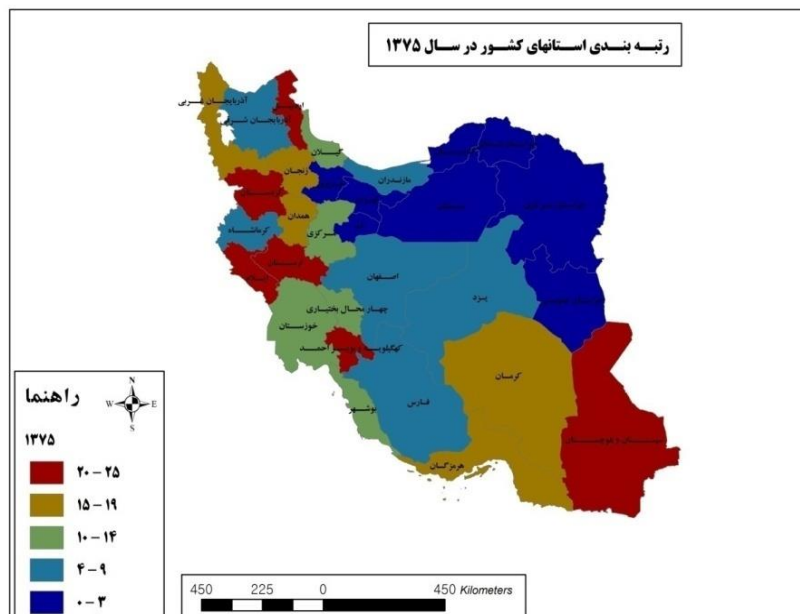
رتبه بندی استانهای کشور در سال ۱۳۷۵

آذربایجان غربی
اردبیل
آذربایجان شرقی
گیلان
زنجان
کردستان
مازندران
سمنان
خراسان
همدان
کرمانشاه
مرکزی
لرستان
اصفهان
ایلام
چهارمحال بختیاری
یزد
خوزستان
کهگیلویه و بویراحمد
کرمان
بوشهر
فارس
سیستان و بلوچستان
هرمزگان

راهنما
N
W
E
S
۱۳۷۵
۲۰ – ۲۵
۱۵ – ۱۹
۱۰ – ۱۴
۴ – ۹
۰ – ۳

450 225 0 450 Kilometers